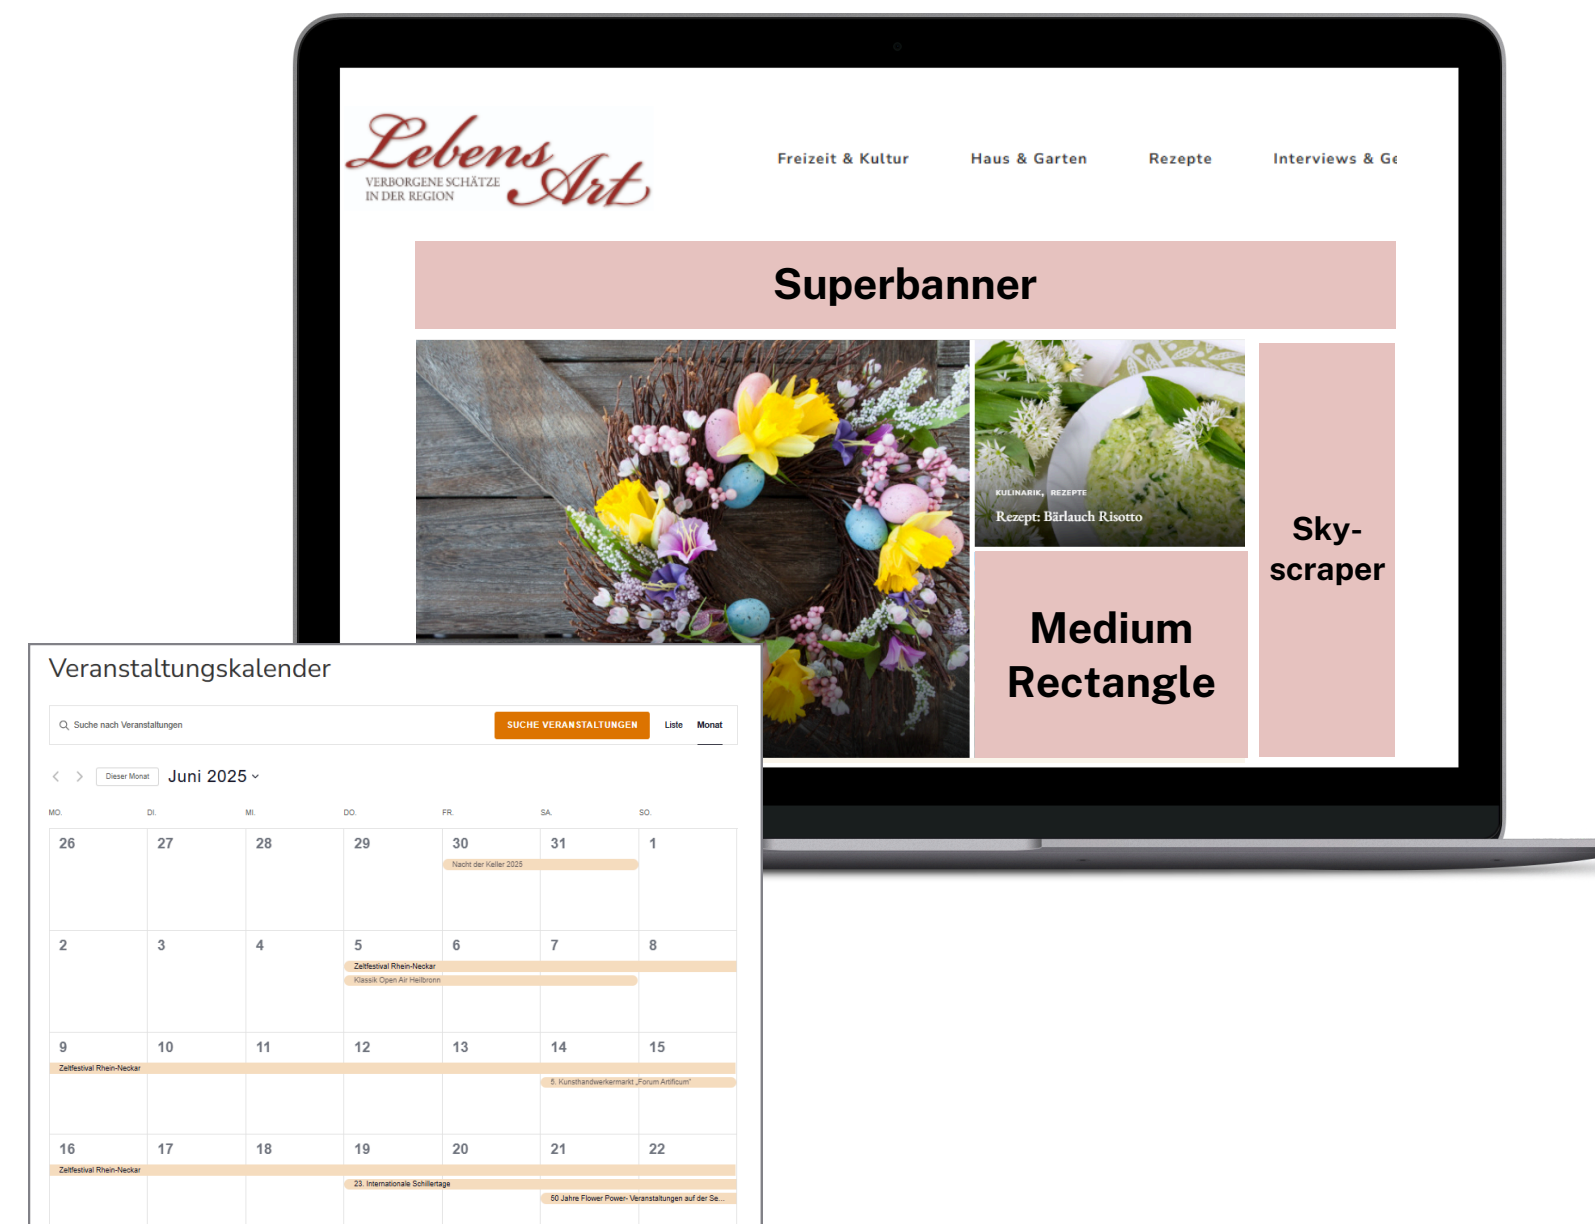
LebensArt
VERBORGENE SCHÄTZE IN DER REGION

Freizeit & Kultur
Haus & Garten
Rezepte
Interviews & Ge

Superbanner

KULINARIK, REZEPTE
Rezept: Bärlauch Risotto

Medium Rectangle

Sky-scraper

Veranstaltungskalender

Suche nach Veranstaltungen
SUCHE VERANSTALTUNGEN
Liste
Monat

Dieser Monat
Juni 2025

| MO. | DI. | MI. | DO. | FR. | SA. | SO. |
|---|---|---|---|---|---|---|
| 26 | 27 | 28 | 29 | 30 Nacht der Keller 2025 | 31 | 1 |
| 2 | 3 | 4 | 5 Zeltfestival Rhein-Neckar Klassik Open Air Heilbronn | 6 | 7 | 8 |
| 9 Zeltfestival Rhein-Neckar | 10 | 11 | 12 | 13 | 14 5. Kunsthandwerkermarkt „Forum Artificum" | 15 |
| 16 Zeltfestival Rhein-Neckar | 17 | 18 | 19 23. Internationale Schillertage | 20 | 21 50 Jahre Flower Power- Veranstaltungen auf der Se... | 22 |